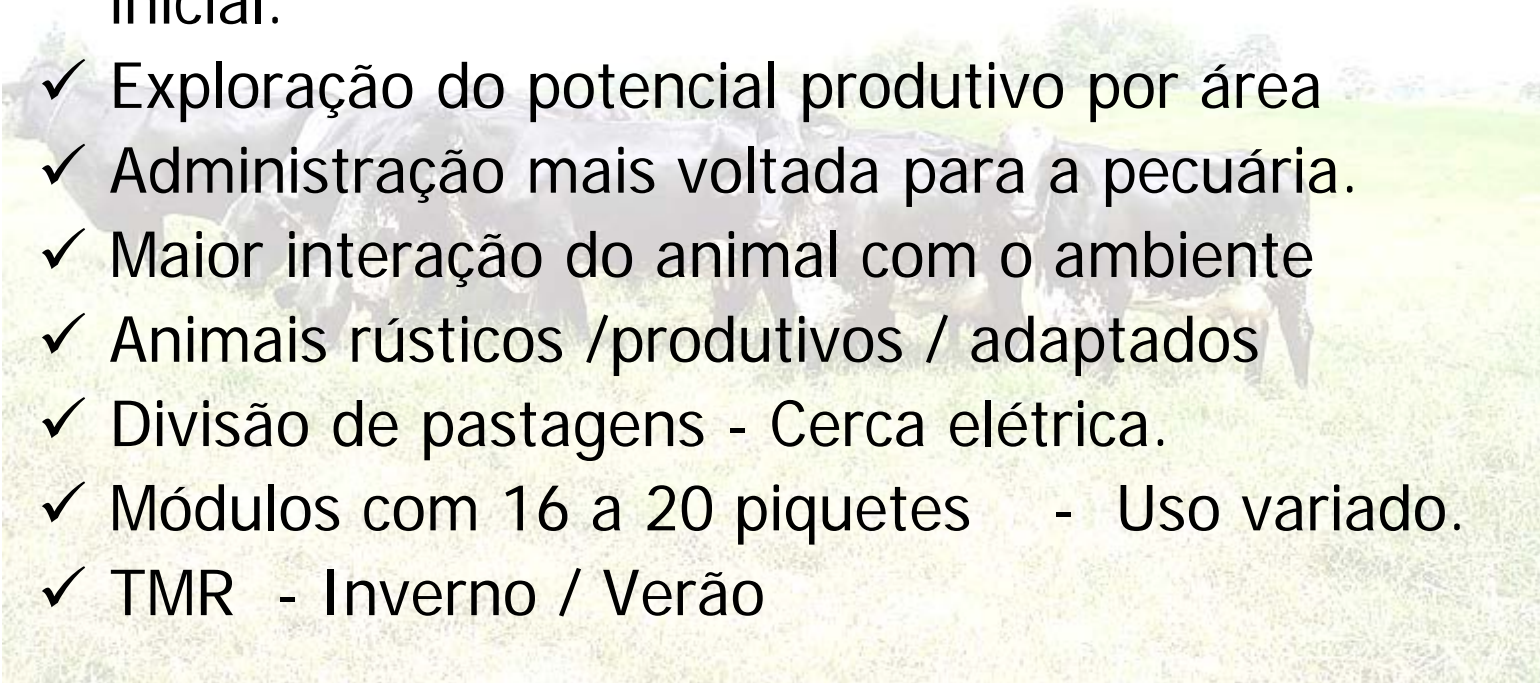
inicial.

✓ Exploração do potencial produtivo por área
✓ Administração mais voltada para a pecuária.
✓ Maior interação do animal com o ambiente
✓ Animais rústicos /produtivos / adaptados
✓ Divisão de pastagens - Cerca elétrica.
✓ Módulos com 16 a 20 piquetes - Uso variado.
✓ TMR - Inverno / Verão